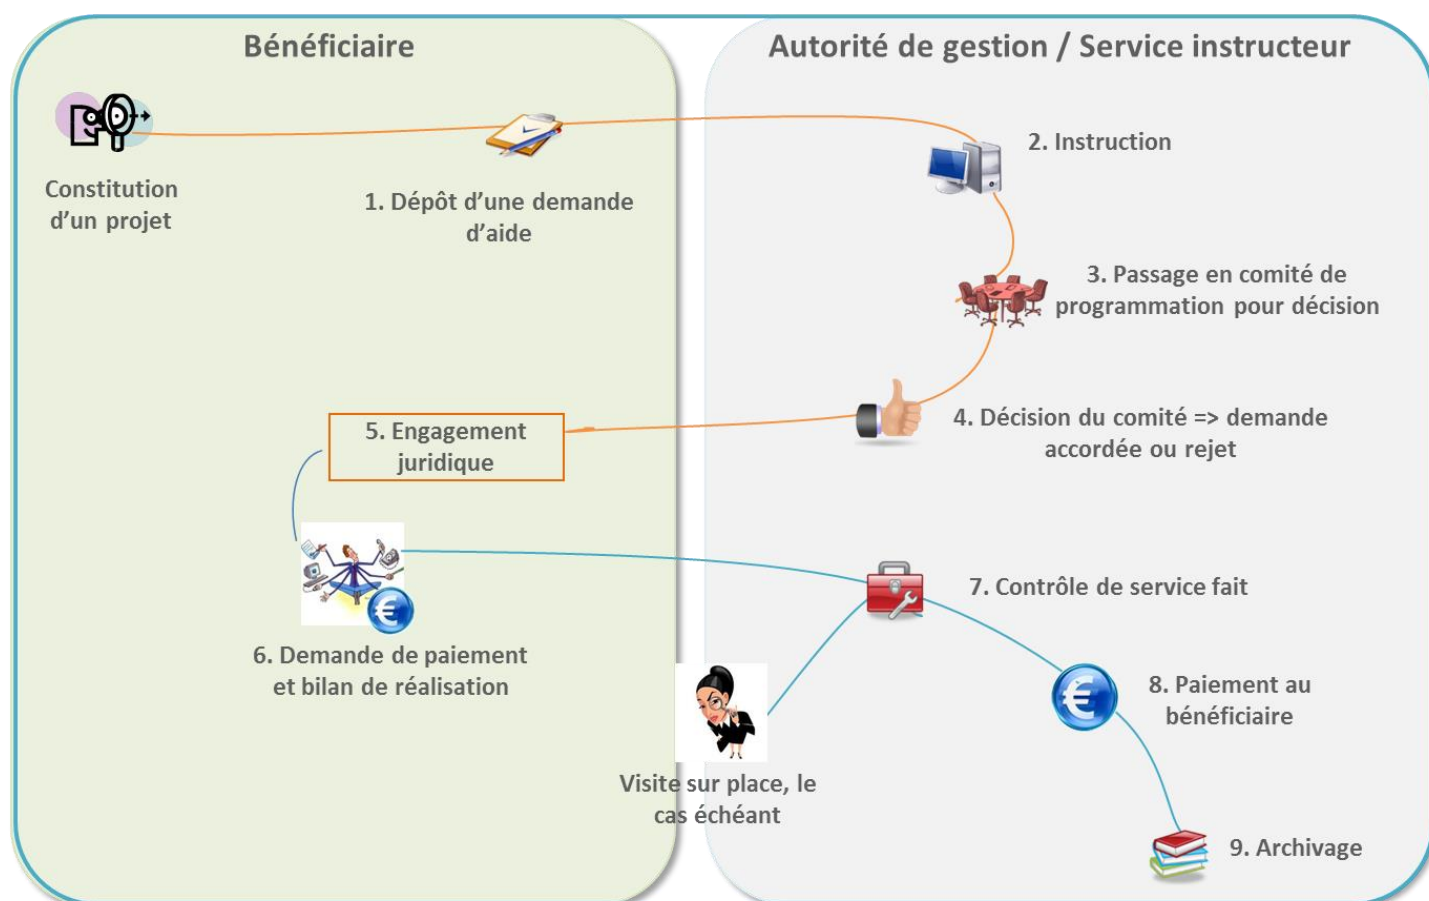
Bénéficiaire

Autorité de gestion / Service instructeur

Constitution d'un projet

1. Dépôt d'une demande d'aide

2. Instruction

3. Passage en comité de programmation pour décision

4. Décision du comité => demande accordée ou rejet

5. Engagement juridique

6. Demande de paiement et bilan de réalisation

7. Contrôle de service fait

Visite sur place, le cas échéant

8. Paiement au bénéficiaire

9. Archivage